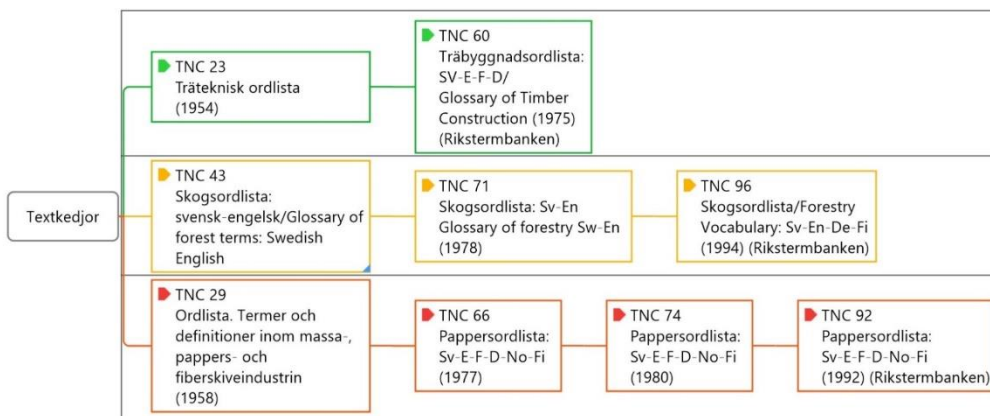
Textkedjor

TNC 23
Träteknisk ordlista
(1954)

TNC 60
Träbyggnadsordlista:
SV-E-F-D/
Glossary of Timber
Construction (1975)
(Rikstermbanken)

TNC 43
Skogsordlista:
svensk-engelsk/Glossary of
forest terms: Swedish
English

TNC 71
Skogsordlista: Sv-En
Glossary of forestry Sw-En
(1978)

TNC 96
Skogsordlista/Forestry
Vocabulary: Sv-En-De-Fi
(1994) (Rikstermbanken)

TNC 29
Ordlista. Termer och
definitioner inom massa-,
pappers- och
fiberskiveindustrin
(1958)

TNC 66
Pappersordlista:
Sv-E-F-D-No-Fi
(1977)

TNC 74
Pappersordlista:
Sv-E-F-D-No-Fi
(1980)

TNC 92
Pappersordlista:
Sv-E-F-D-No-Fi
(1992) (Rikstermbanken)